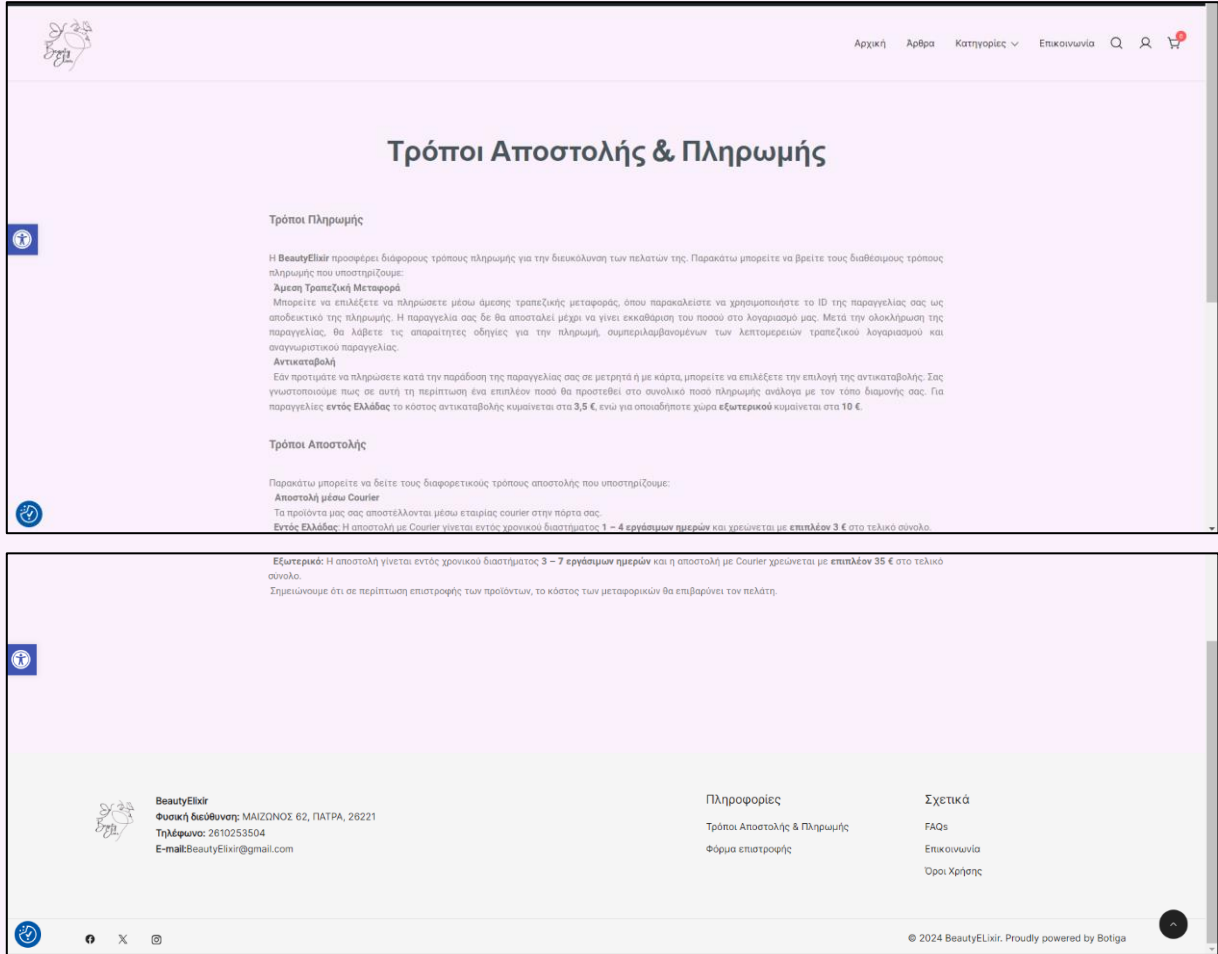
Beauty Elixir

Αρχική Άρθρα Κατηγορίες Επικοινωνία 0

Τρόποι Αποστολής & Πληρωμής

Τρόποι Πληρωμής

Η BeautyElixir προσφέρει διάφορους τρόπους πληρωμής για την διευκόλυνση των πελατών της. Παρακάτω μπορείτε να βρείτε τους διαθέσιμους τρόπους πληρωμής που υποστηρίζουμε:
Άμεση Τραπεζική Μεταφορά
Μπορείτε να επιλέξετε να πληρώσετε μέσω άμεσης τραπεζικής μεταφοράς, όπου παρακαλείστε να χρησιμοποιήστε το ID της παραγγελίας σας ως αποδεικτικό της πληρωμής. Η παραγγελία σας δε θα αποσταλεί μέχρι να γίνει εκκαθάριση του ποσού στο λογαριασμό μας. Μετά την ολοκλήρωση της παραγγελίας, θα λάβετε τις απαιτητές οδηγίες για την πληρωμή, συμπεριλαμβανομένων των λεπτομερειών τραπεζικού λογαριασμού και αναγνωριστικού παραγγελίας.
Αντικαταβολή
Εάν προτιμάτε να πληρώσετε κατά την παράδοση της παραγγελίας σας σε μετρητά ή με κάρτα, μπορείτε να επιλέξετε την επιλογή της αντικαταβολής. Σας γνωστοποιούμε πως σε αυτή τη περίπτωση ένα επιπλέον ποσό θα προστεθεί στο συνολικό ποσό πληρωμής ανάλογα με τον τόπο διαμονής σας. Για παραγγελίες εντός Ελλάδας το κόστος αντικαταβολής κυμαίνεται στα 3,5 €, ενώ για οποιαδήποτε χώρα εξωτερικού κυμαίνεται στα 10 €.

Τρόποι Αποστολής

Παρακάτω μπορείτε να δείτε τους διαφορετικούς τρόπους αποστολής που υποστηρίζουμε:
Αποστολή μέσω Courier
Τα προϊόντα μας σας αποστέλλονται μέσω εταιρίας courier στην πόρτα σας.
Εντός Ελλάδας: Η αποστολή με Courier γίνεται εντός χρονικού διαστήματος 1 – 4 εργάσιμων ημερών και χρεώνεται με επιπλέον 3 € στο τελικό σύνολο.
Εξωτερικό: Η αποστολή γίνεται εντός χρονικού διαστήματος 3 – 7 εργάσιμων ημερών και η αποστολή με Courier χρεώνεται με επιπλέον 35 € στο τελικό σύνολο.
Σημειώνουμε ότι σε περίπτωση επιστροφής των προϊόντων, το κόστος των μεταφορικών θα επιβαρύνει τον πελάτη.

BeautyElixir
Φυσική διεύθυνση: ΜΑΙΖΩΝΟΣ 62, ΠΑΤΡΑ, 26221
Τηλέφωνο: 2610253504
E-mail:BeautyElixir@gmail.com

Πληροφορίες
Τρόποι Αποστολής & Πληρωμής
Φόρμα επιστροφής

Σχετικά
FAQs
Επικοινωνία
Όροι Χρήσης

© 2024 BeautyELixir. Proudly powered by Botiga